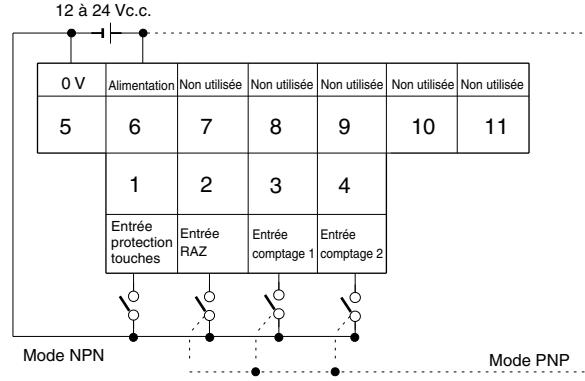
12 à 24 Vc.c.

| 0 V | Alimentation | Non utilisée | Non utilisée | Non utilisée | Non utilisée | Non utilisée |
|---|---|---|---|---|---|---|
| 5 | 6 | 7 | 8 | 9 | 10 | 11 |

| 1 | 2 | 3 | 4 |
|---|---|---|---|
| Entrée protection touches | Entrée RAZ | Entrée comptage 1 | Entrée comptage 2 |

Mode NPN

Mode PNP